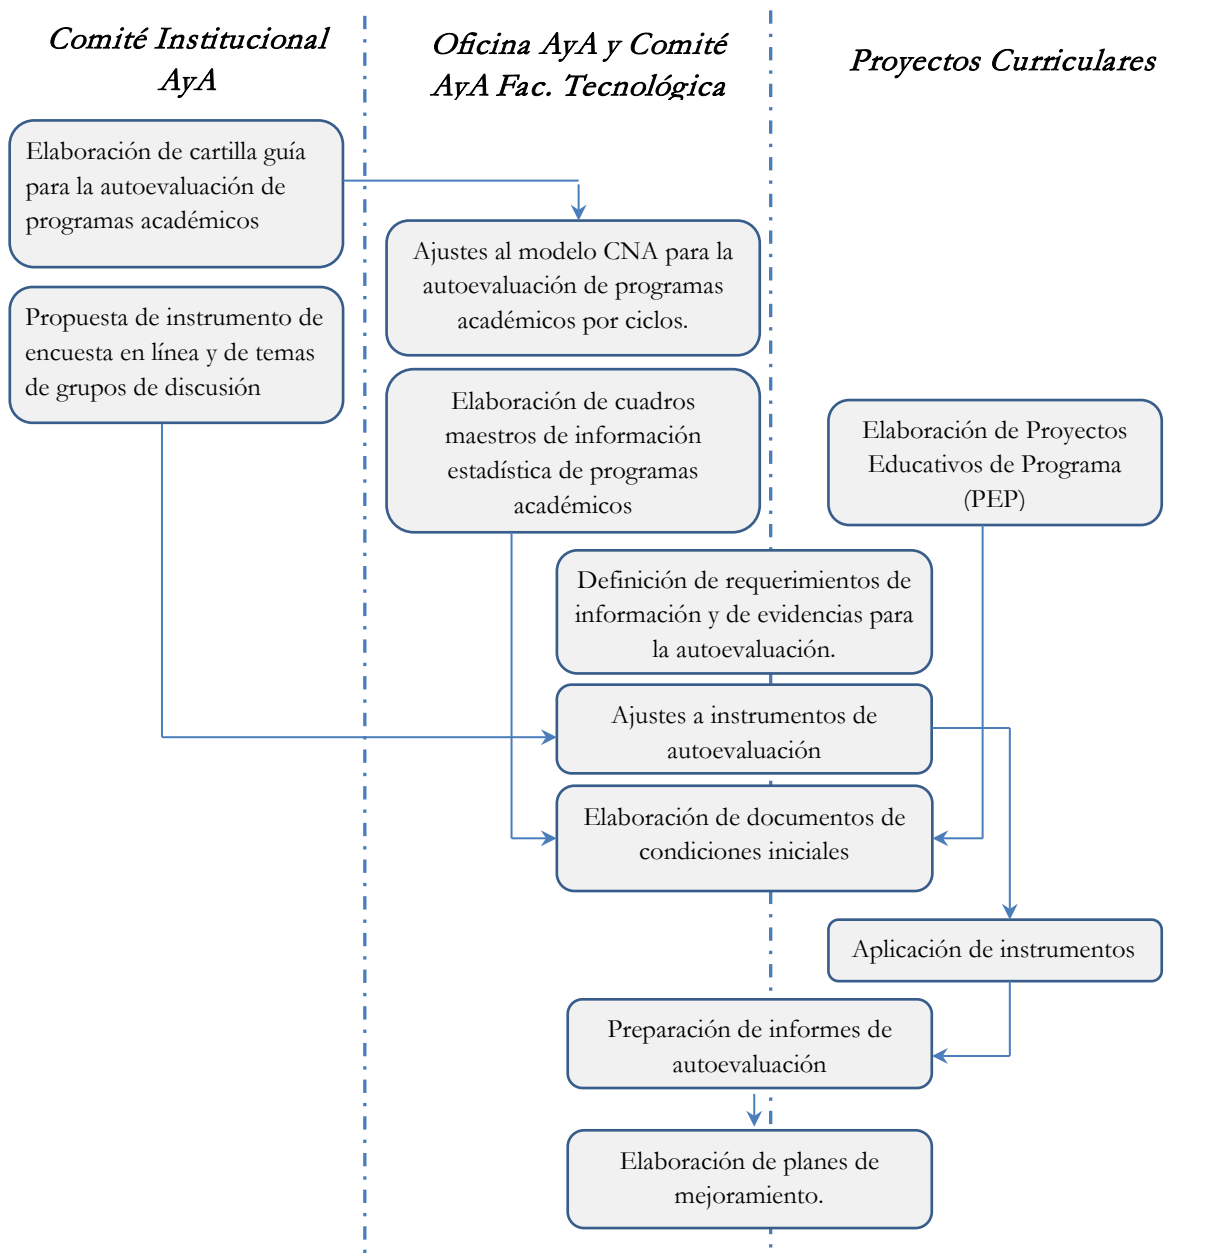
Comité Institucional AyA

Oficina AyA y Comité AyA Fac. Tecnológica

Proyectos Curriculares

Elaboración de cartilla guía para la autoevaluación de programas académicos

Ajustes al modelo CNA para la autoevaluación de programas académicos por ciclos.

Propuesta de instrumento de encuesta en línea y de temas de grupos de discusión

Elaboración de cuadros maestros de información estadística de programas académicos

Elaboración de Proyectos Educativos de Programa (PEP)

Definición de requerimientos de información y de evidencias para la autoevaluación.

Ajustes a instrumentos de autoevaluación

Elaboración de documentos de condiciones iniciales

Aplicación de instrumentos

Preparación de informes de autoevaluación

Elaboración de planes de mejoramiento.